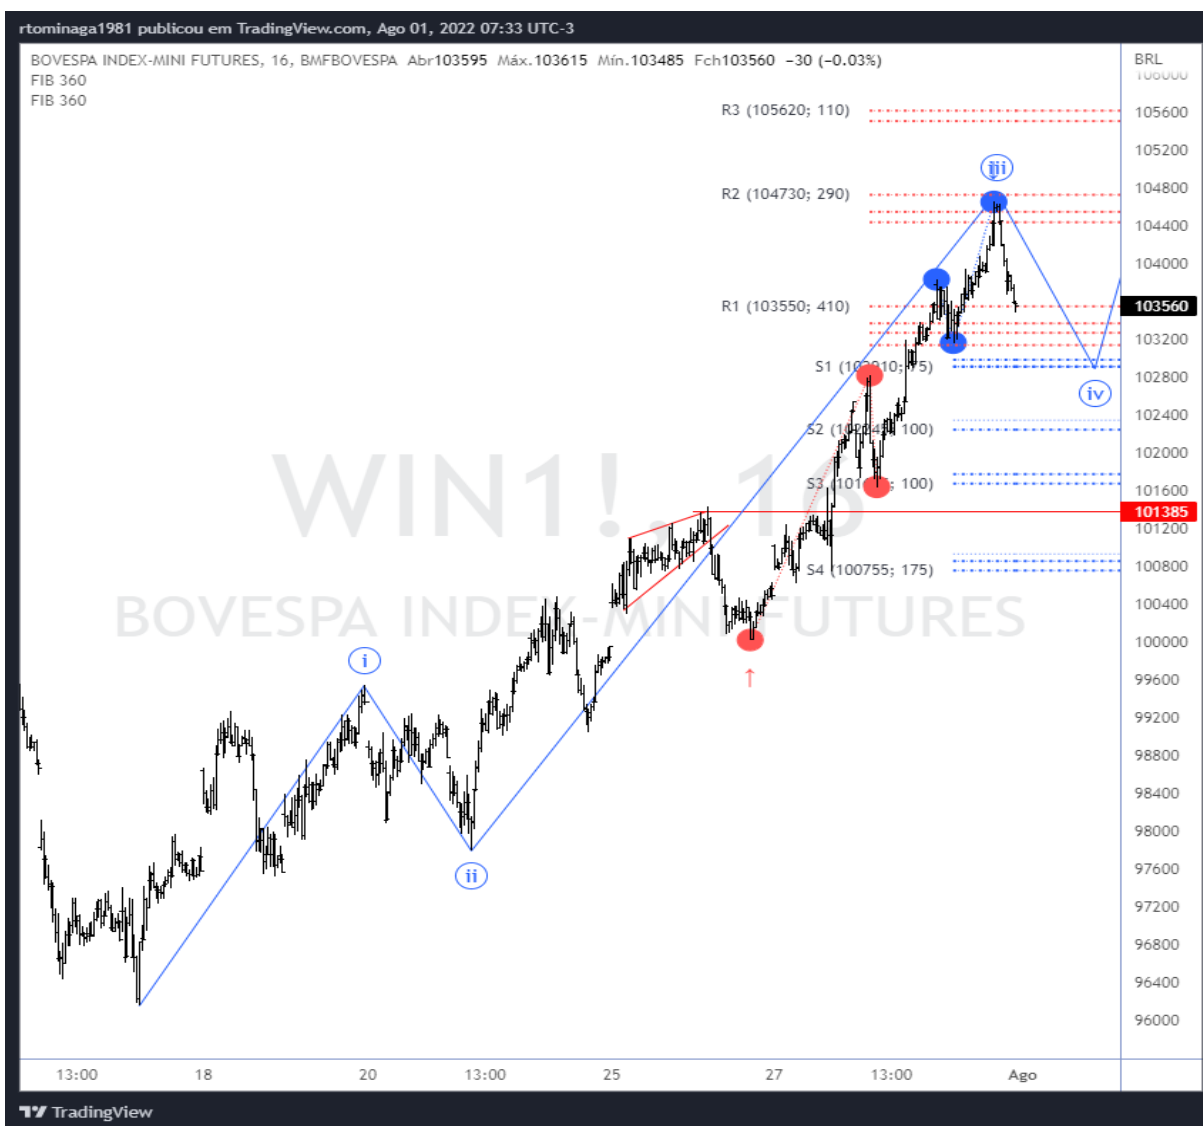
rtominaga1981 publicou em TradingView.com, Ago 01, 2022 07:33 UTC-3

BOVESPA INDEX-MINI FUTURES, 16, BMFBOVESPA Abr103595 Máx.103615 Mín.103485 Fch103560 −30 (−0.03%)
FIB 360
FIB 360

BRL

R3 (105620; 110)
R2 (104730; 290)
R1 (103550; 410)
S1 (1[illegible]10; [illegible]5)
S2 (1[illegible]; 100)
S3 (101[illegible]; 100)
S4 (100755; 175)

iii
iv
i
ii

WIN1!, 16
BOVESPA INDEX-MINI FUTURES

106000
105600
105200
104800
104400
104000
103560
103200
102800
102400
102000
101600
101385
101200
100800
100400
100000
99600
99200
98800
98400
98000
97600
97200
96800
96400
96000

13:00
18
20
13:00
25
27
13:00
Ago

TradingView